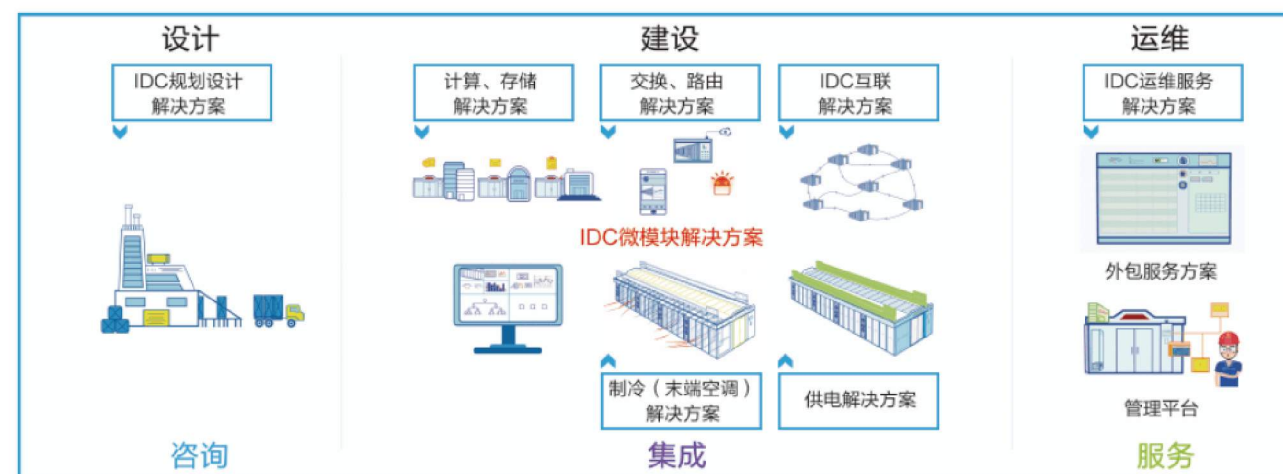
设计

IDC规划设计解决方案

咨询

建设

计算、存储解决方案

交换、路由解决方案

IDC互联解决方案

IDC微模块解决方案

制冷（末端空调）解决方案

供电解决方案

集成

运维

IDC运维服务解决方案

外包服务方案

管理平台

服务